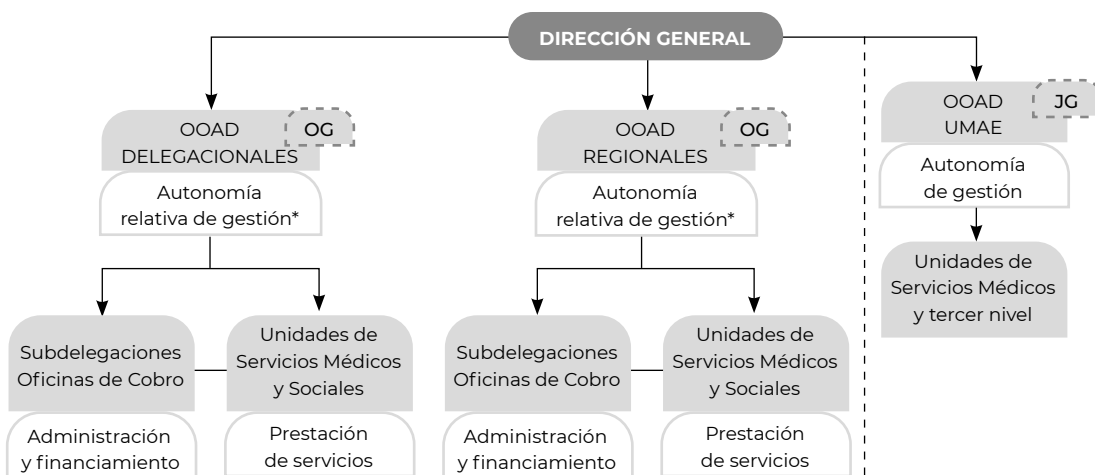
DIRECCIÓN GENERAL

OOAD DELEGACIONALES
OG
Autonomía relativa de gestión*

Subdelegaciones Oficinas de Cobro
Administración y financiamiento

Unidades de Servicios Médicos y Sociales
Prestación de servicios

OOAD REGIONALES
OG
Autonomía relativa de gestión*

Subdelegaciones Oficinas de Cobro
Administración y financiamiento

Unidades de Servicios Médicos y Sociales
Prestación de servicios

OOAD UMAE
JG
Autonomía de gestión

Unidades de Servicios Médicos y tercer nivel